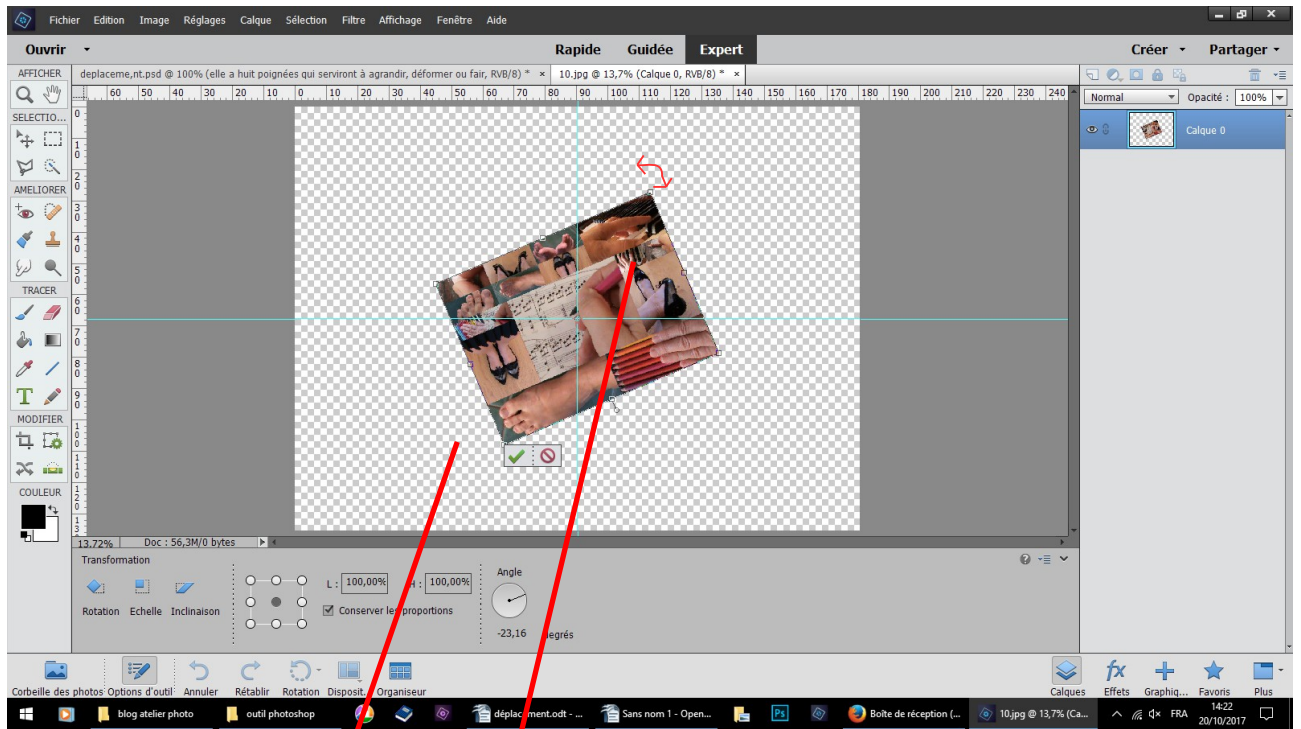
Fichier Edition Image Réglages Calque Sélection Filtre Affichage Fenêtre Aide

Ouvrir Rapide Guidée Expert Créer Partager

AFFICHER
SELECTIO...
AMELIORER
TRACER
MODIFIER
COULEUR

deplaceme,nt.psd @ 100% (elle a huit poignées qui serviront à agrandir, déformer ou fair, RVB/8) * × 10.jpg @ 13,7% (Calque 0, RVB/8) * ×

60 50 40 30 20 10 0 10 20 30 40 50 60 70 80 90 100 110 120 130 140 150 160 170 180 190 200 210 220 230 240

Normal Opacité : 100%
Calque 0

13,72% Doc : 56,3M/0 bytes

Transformation
Rotation Echelle Inclinaison
L : 100,00% H : 100,00%
Conserver les proportions
Angle
-23,16 degrés

Corbeille des photos Options d'outil Annuler Rétablir Rotation Disposit... Organiseur Calques Effets Graphiq... Favoris Plus

blog atelier photo outil photoshop déplacement.odt - ... Sans nom 1 - Open... Boîte de réception (... 10.jpg @ 13,7% (Ca... FRA 14:22 20/10/2017